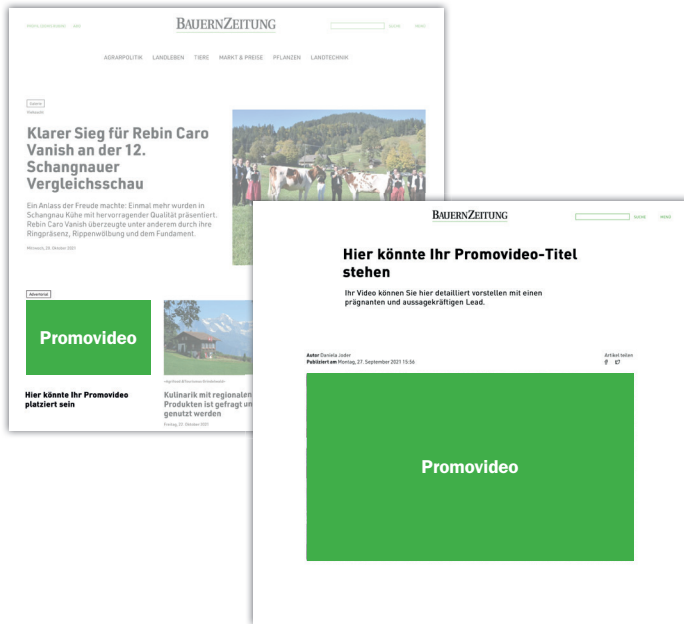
BAUERNZEITUNG

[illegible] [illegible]

SUCHE MENÜ

AGRARPOLITIK LANDLEBEN TIERE MARKT & PREISE PFLANZEN LANDTECHNIK

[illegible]

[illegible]

Klarer Sieg für Rebin Caro Vanish an der 12. Schangnauer Vergleichsschau

Ein Anlass der Freude machte: Einmal mehr wurden in Schangnau Kühe mit hervorragender Qualität präsentiert. Rebin Caro Vanish überzeugte unter anderem durch ihre Ringpräsenz, Rippenwölbung und dem Fundament.

Mittwoch, 20. Oktober 2021

Advertorial

Promovideo

Hier könnte Ihr Promovideo platziert sein

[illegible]

Kulinarik mit regionalen Produkten ist gefragt und genutzt werden

Freitag, 22. Oktober 2021

BAUERNZEITUNG

SUCHE MENÜ

Hier könnte Ihr Promovideo-Titel stehen

Ihr Video können Sie hier detailliert vorstellen mit einen prägnanten und aussagekräftigen Lead.

Autor Daniela Joder
Publiziert am Montag, 27. September 2021 15:56

Artikel teilen

Promovideo